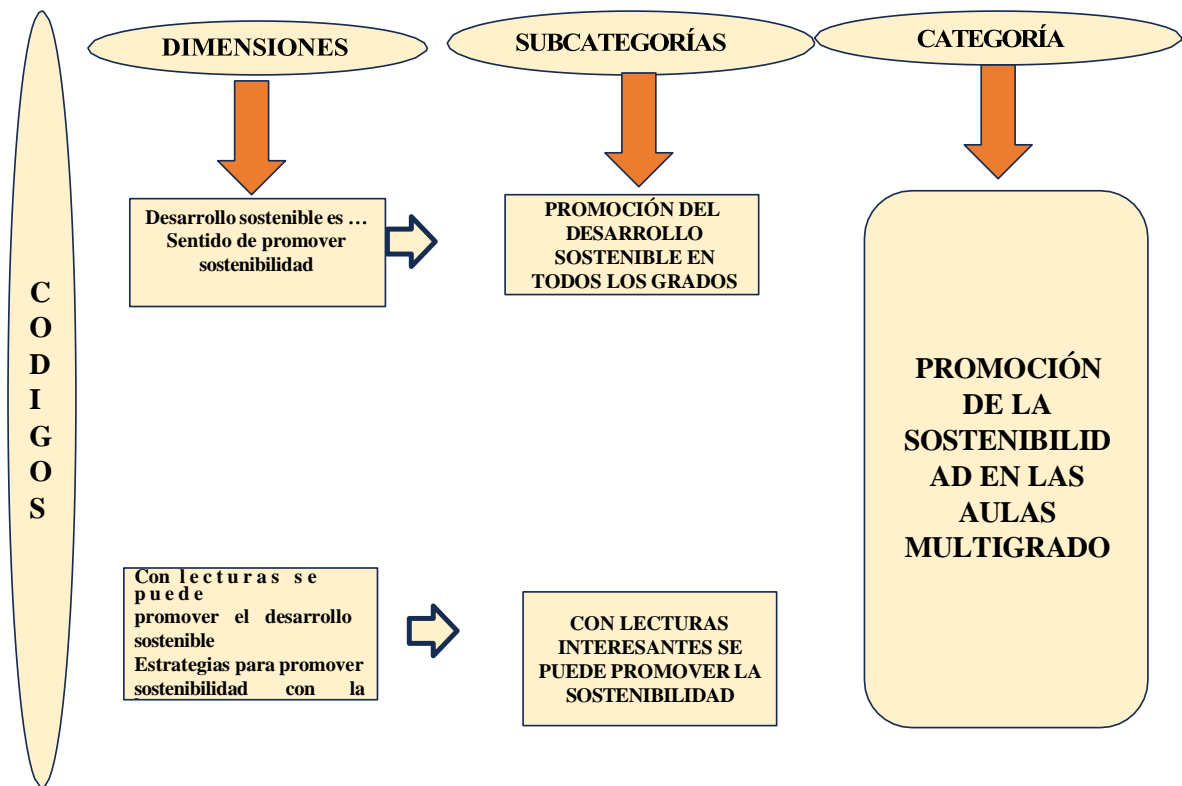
DIMENSIONES

SUBCATEGORÍAS

CATEGORÍA

C O D I G O S

Desarrollo sostenible es …
Sentido de promover sostenibilidad

PROMOCIÓN DEL DESARROLLO SOSTENIBLE EN TODOS LOS GRADOS

PROMOCIÓN DE LA SOSTENIBILIDAD EN LAS AULAS MULTIGRADO

Con lecturas se puede promover el desarrollo sostenible
Estrategias para promover sostenibilidad con la

CON LECTURAS INTERESANTES SE PUEDE PROMOVER LA SOSTENIBILIDAD